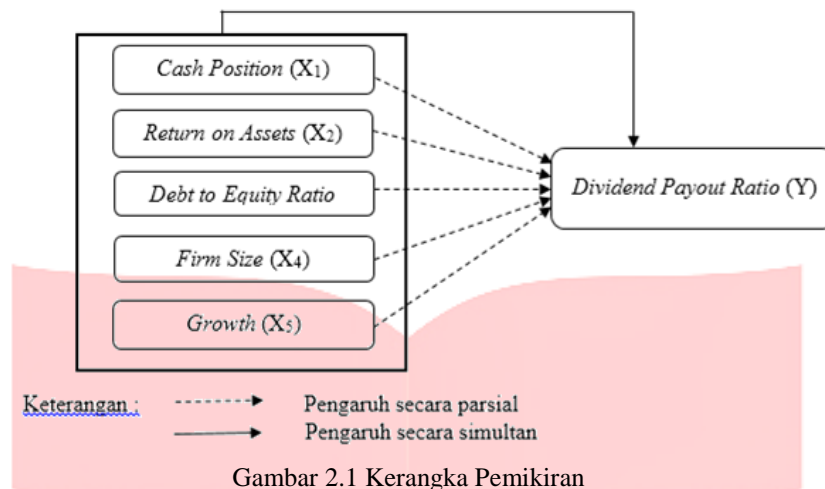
Cash Position ($X_1$)

Return on Assets ($X_2$)

Debt to Equity Ratio

Firm Size ($X_4$)

Growth ($X_5$)

Dividend Payout Ratio (Y)

Keterangan : Pengaruh secara parsial

Pengaruh secara simultan

Gambar 2.1 Kerangka Pemikiran